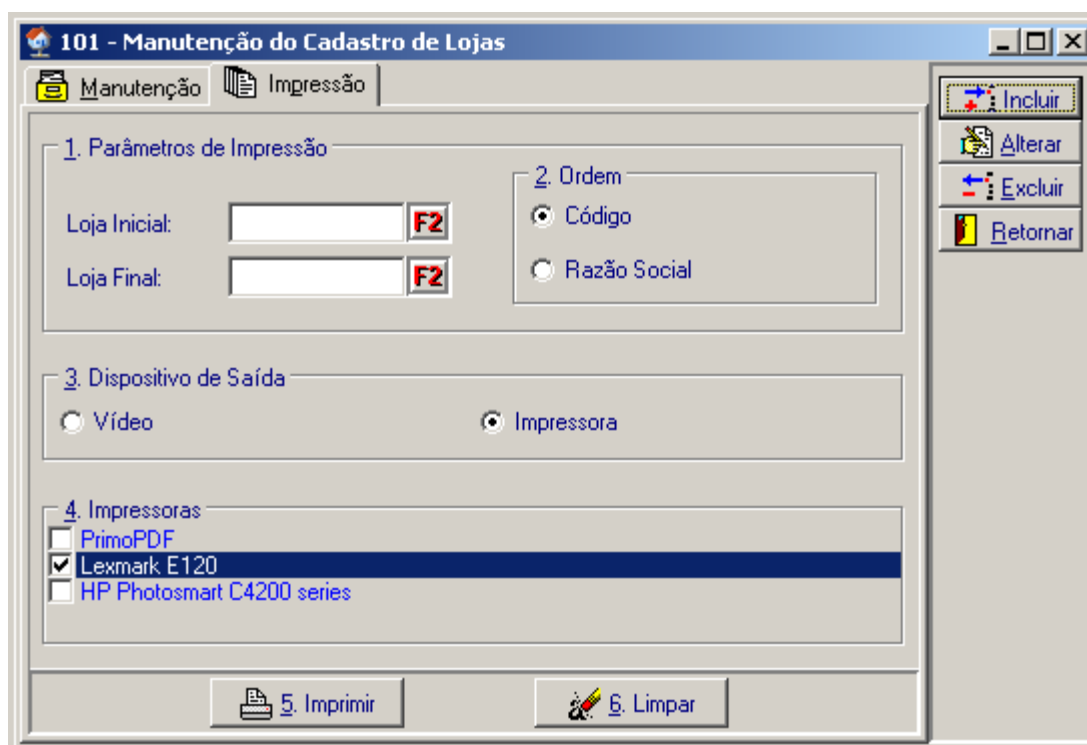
101 - Manutenção do Cadastro de Lojas

Manutenção
Impressão

Incluir
Alterar
Excluir
Retornar

1. Parâmetros de Impressão
Loja Inicial: F2
Loja Final: F2

2. Ordem
Código
Razão Social

3. Dispositivo de Saída
Vídeo
Impressora

4. Impressoras
PrimoPDF
Lexmark E120
HP Photosmart C4200 series

5. Imprimir
6. Limpar